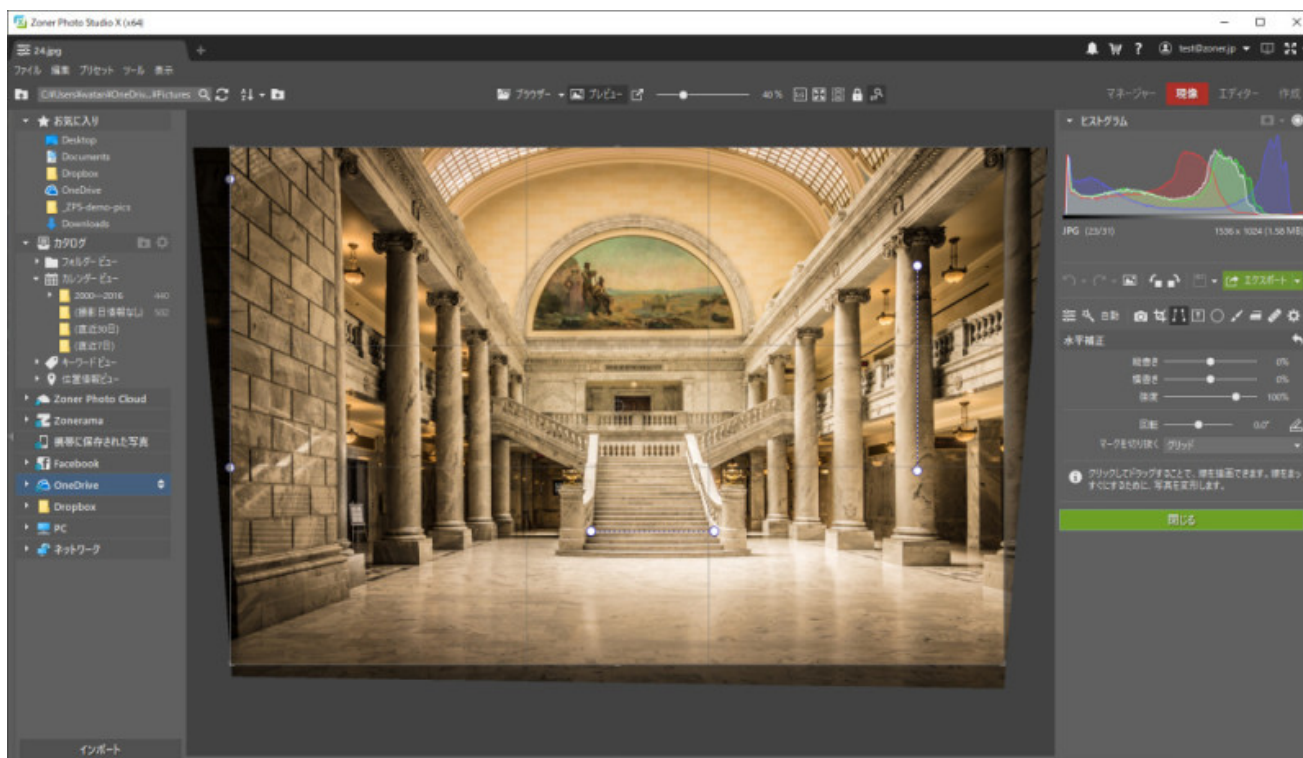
Zoner Photo Studio X (x64)

24.jpg
+
test@zoner.jp

ファイル 編集 プリセット ツール 表示

C:¥Users¥watan¥OneDriv...¥Pictures

ブラウザー プレビュー 40%

マネージャー 現像 エディター 作成

お気に入り
Desktop
Documents
Dropbox
OneDrive
_ZPS-demo-pics
Downloads
カタログ
フォルダー ビュー
カレンダー ビュー
2000—2016 440
(撮影日情報なし) 592
(直近30日)
(直近7日)
キーワード ビュー
位置情報ビュー
Zoner Photo Cloud
Zonerama
携帯に保存された写真
Facebook
OneDrive
Dropbox
PC
ネットワーク

インポート

ヒストグラム
JPG (23/31) 1536 x 1024 (1.58 MB)

エクスポート

自動

水平補正
縦傾き 0%
横傾き 0%
強度 100%
回転 0.0°
マークを切り替え グリッド

クリックしてドラッグすることで、線を描画できます。線をまっすぐにするために、写真を変形します。

閉じる